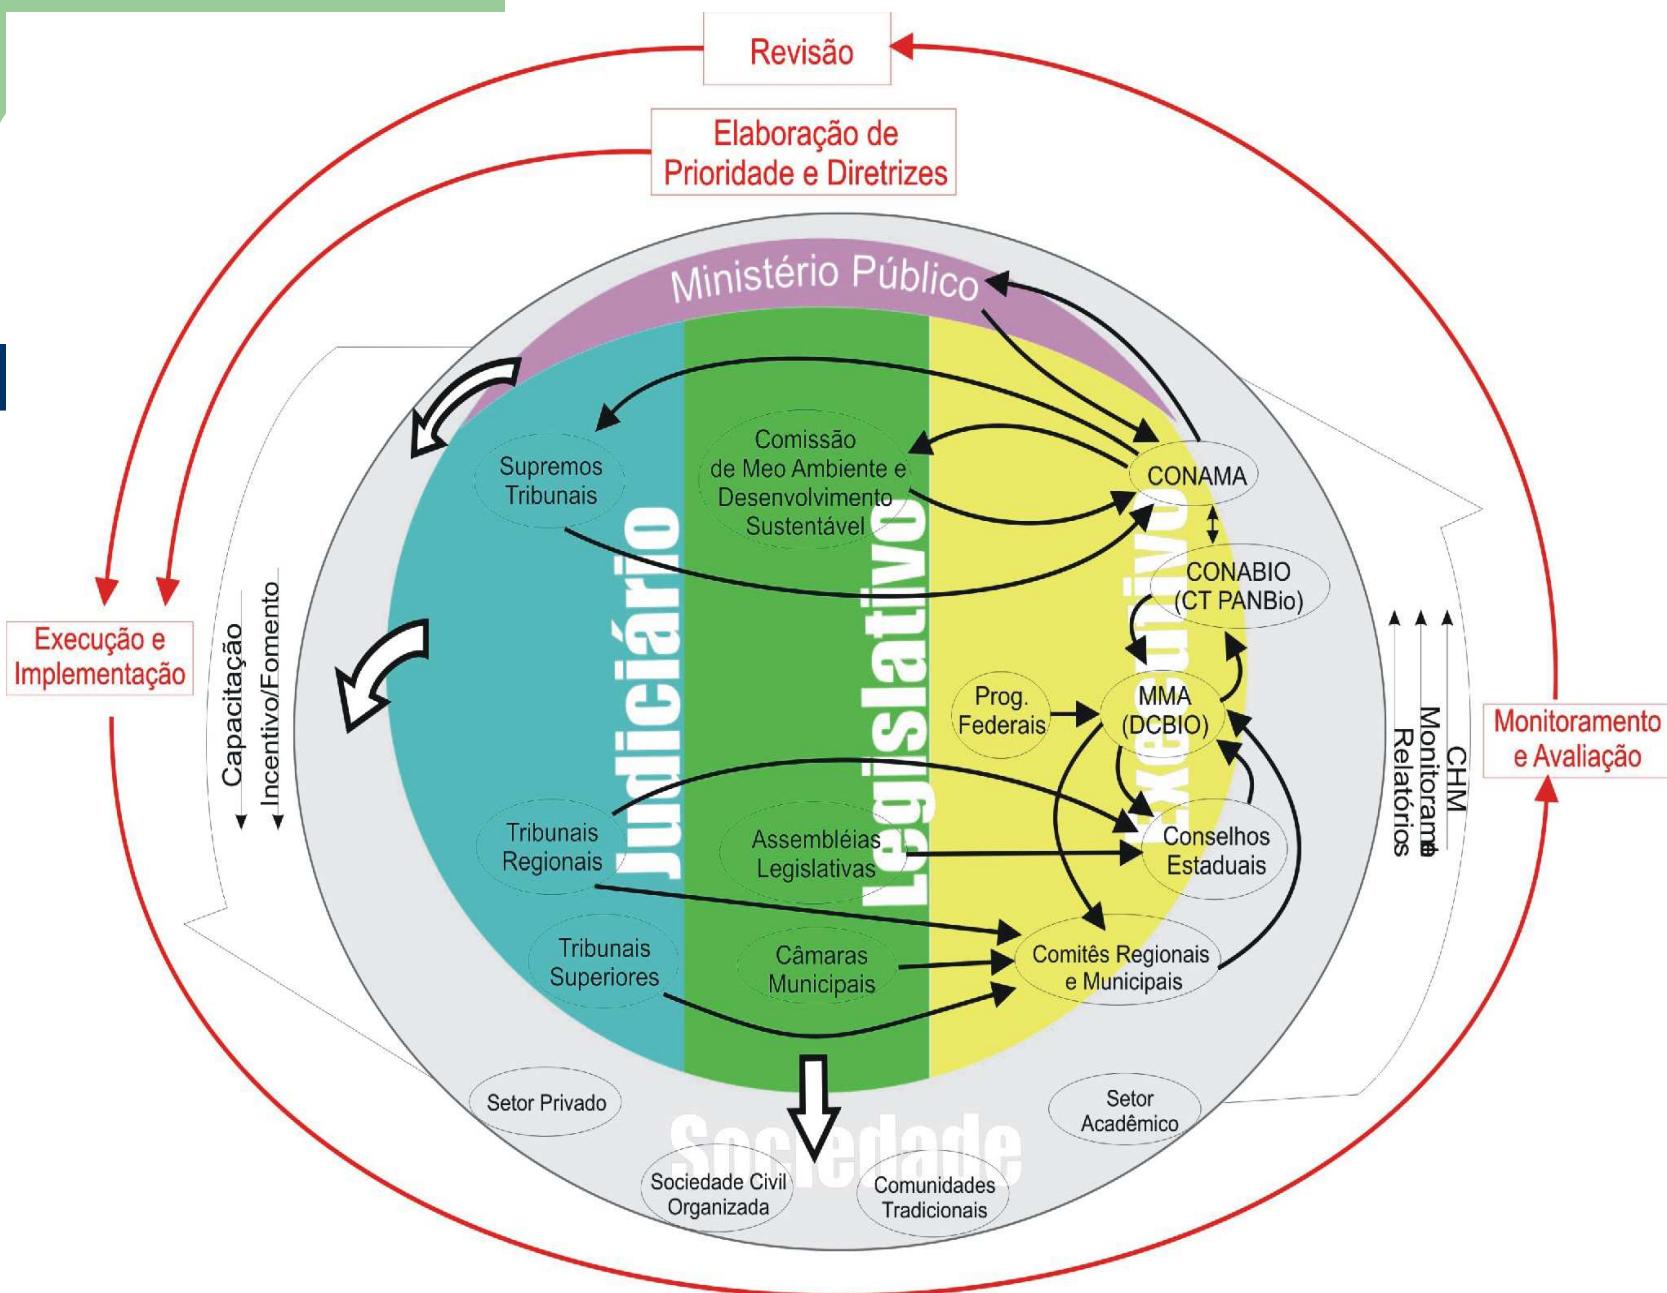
Revisão

Elaboração de Prioridade e Diretrizes

Ministério Público

Supremos Tribunais

Comissão de Meo Ambiente e Desenvolvimento Sustentável

CONAMA

CONABIO (CT PANBio)

Judiciário

Legislativo

Executivo

Execução e Implementação

Capacitação

Incentivo/Fomento

Prog. Federais

MMA (DCBIO)

Relatórios

Monitoramento

CHM

Monitoramento e Avaliação

Tribunais Regionais

Assembléias Legislativas

Conselhos Estaduais

Tribunais Superiores

Câmaras Municipais

Comitês Regionais e Municipais

Setor Privado

Setor Acadêmico

Sociedade

Sociedade Civil Organizada

Comunidades Tradicionais